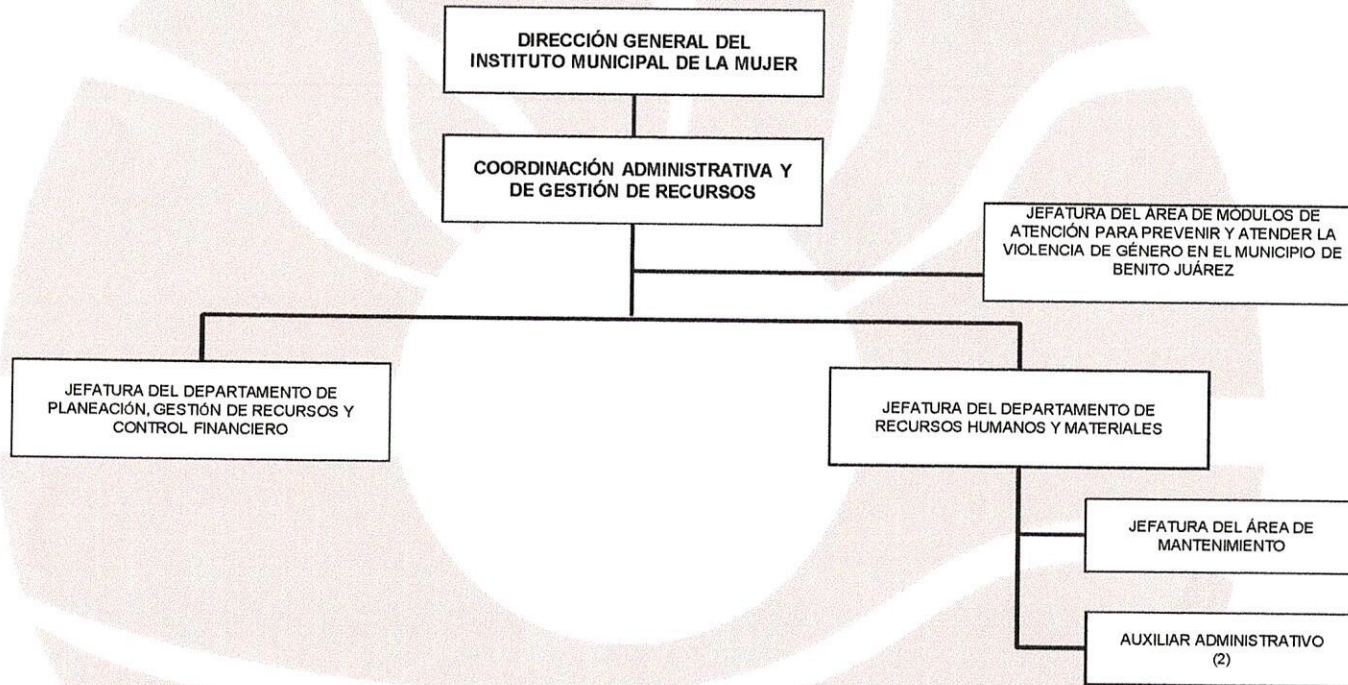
DIRECCIÓN GENERAL DEL INSTITUTO MUNICIPAL DE LA MUJER

COORDINACIÓN ADMINISTRATIVA Y DE GESTIÓN DE RECURSOS

JEFATURA DEL ÁREA DE MÓDULOS DE ATENCIÓN PARA PREVENIR Y ATENDER LA VIOLENCIA DE GÉNERO EN EL MUNICIPIO DE BENITO JUÁREZ

JEFATURA DEL DEPARTAMENTO DE PLANEACIÓN, GESTIÓN DE RECURSOS Y CONTROL FINANCIERO

JEFATURA DEL DEPARTAMENTO DE RECURSOS HUMANOS Y MATERIALES

JEFATURA DEL ÁREA DE MANTENIMIENTO

AUXILIAR ADMINISTRATIVO (2)